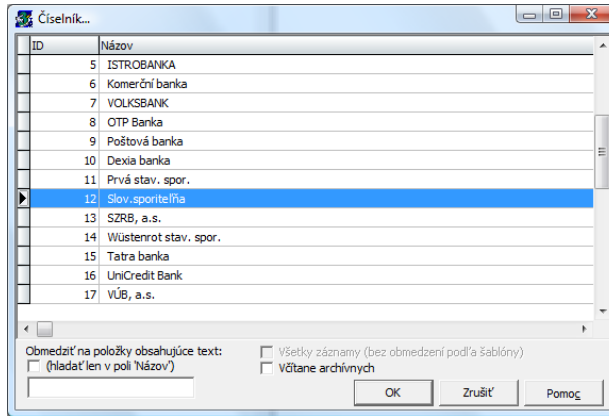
Číselník...

| ID | Názov |
|---|---|
| 5 | ISTROBANKA |
| 6 | Komerční banka |
| 7 | VOLKSBANK |
| 8 | OTP Banka |
| 9 | Poštová banka |
| 10 | Dexia banka |
| 11 | Prvá stav. spor. |
| 12 | Slov.sporiteľňa |
| 13 | SZRB, a.s. |
| 14 | Wüstenrot stav. spor. |
| 15 | Tatra banka |
| 16 | UniCredit Bank |
| 17 | VÚB, a.s. |

Obmedziť na položky obsahujúce text:
(hľadať len v poli 'Názov')

Všetky záznamy (bez obmedzení podľa šablóny)
Včítane archívnych

OK
Zrušiť
Pomoc